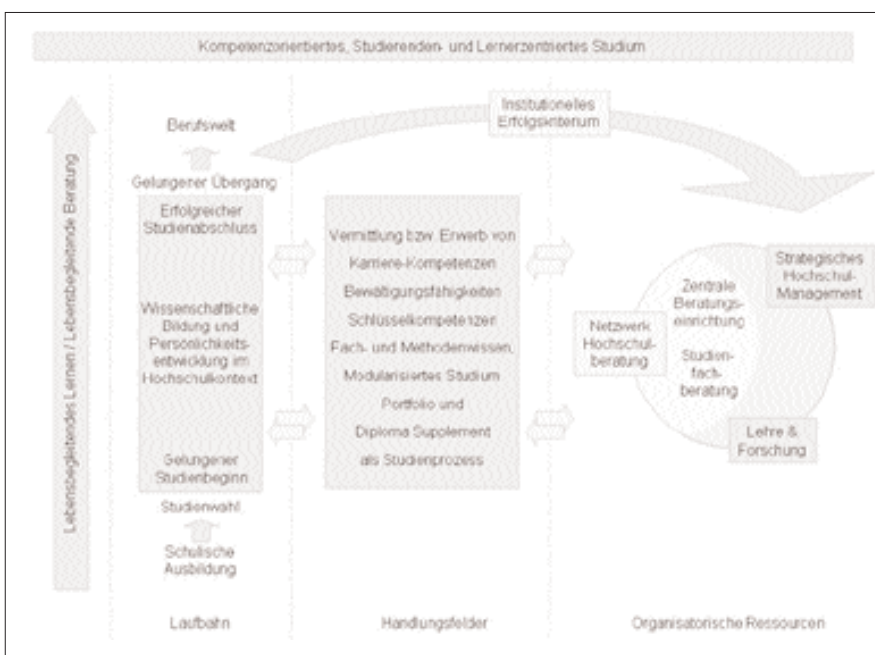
Kompetenzorientiertes, Studierenden- und Lernerzentriertes Studium

Lebensbegleitendes Lernen / Lebensbegleitende Beratung

Institutionelles Erfolgskriterium

Berufswelt

Gelungener Übergang

Erfolgreicher Studienabschluss

Wissenschaftliche Bildung und Persönlichkeitsentwicklung im Hochschulkontext

Gelungener Studienbeginn

Studienwahl

Schulische Ausbildung

Vermittlung bzw. Erwerb von Karriere-Kompetenzen Bewältigungsfähigkeiten Schlüsselkompetenzen Fach- und Methodenwissen, Modularisiertes Studium Portfolio und Diploma Supplement als Studienprozess

Strategisches Hochschul-Management

Zentrale Beratungseinrichtung

Netzwerk Hochschulberatung

Studienfachberatung

Lehre & Forschung

Laufbahn

Handlungsfelder

Organisatorische Ressourcen